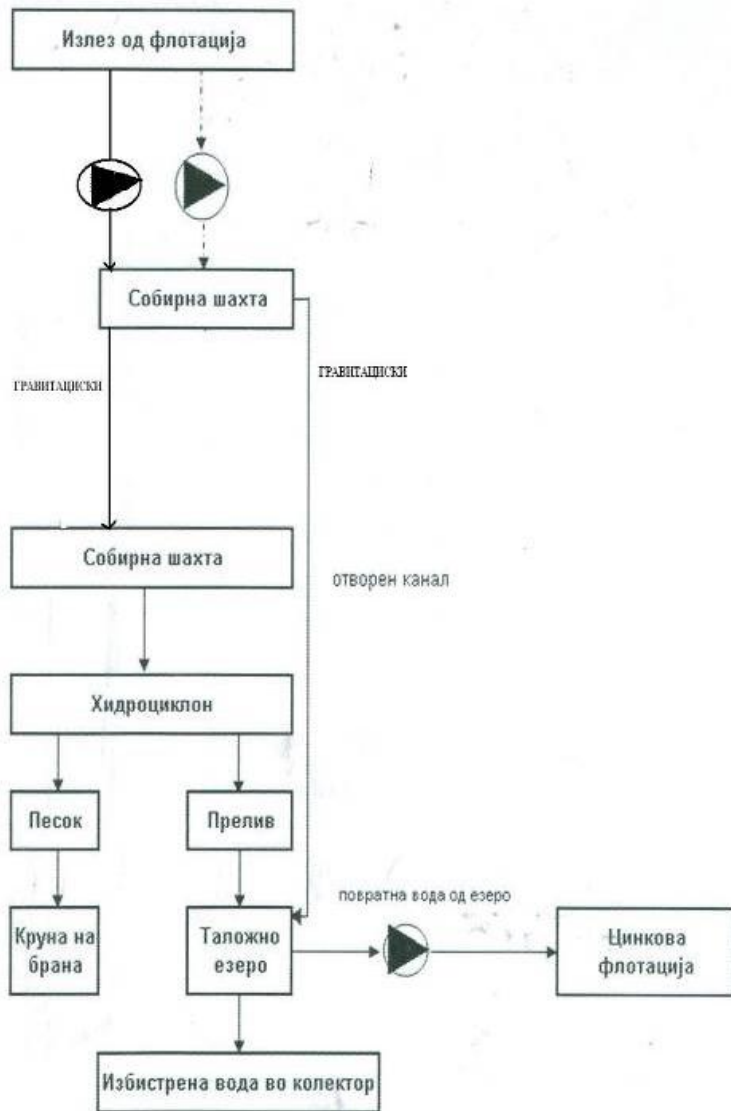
Излез од флотација

Собирна шахта

ГРАВИТАЦИСКИ

ГРАВИТАЦИСКИ

Собирна шахта

отворен канал

Хидроциклон

Песок

Прелив

повратна вода од езеро

Круна на брана

Таложно езеро

Цинкова флотација

Избистрена вода во колектор